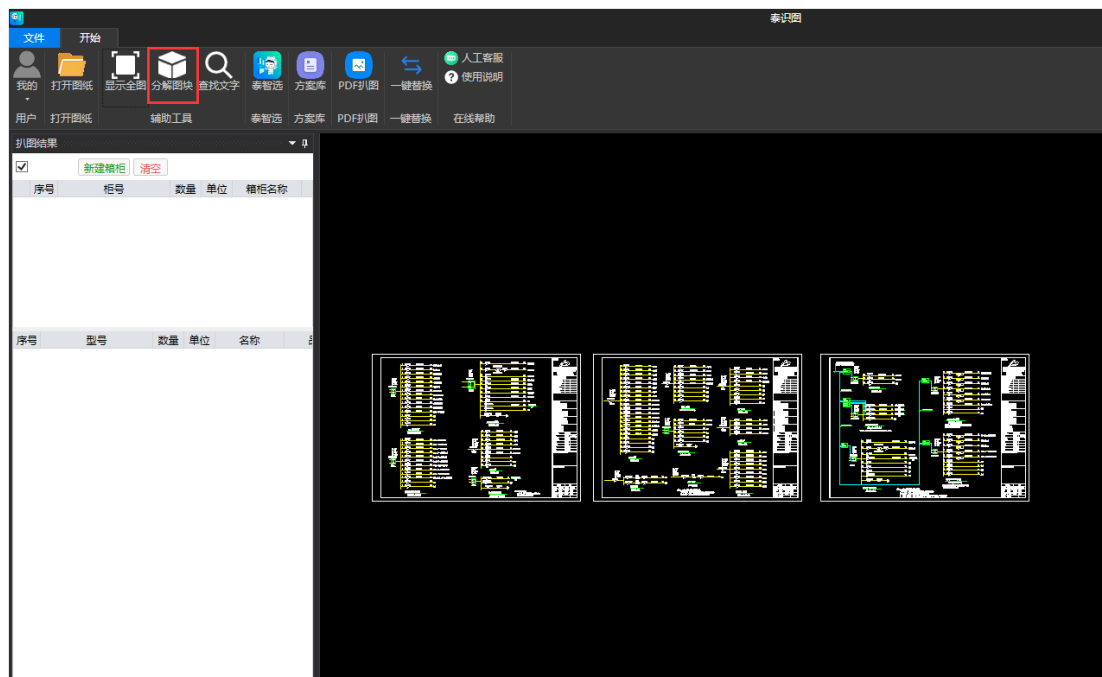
泰识图

文件 开始

我的 打开图纸 显示全图 分解图块 查找文字 泰智选 方案库 PDF扒图 一键替换 人工客服 使用说明

用户 打开图纸 辅助工具 泰智选 方案库 PDF扒图 一键替换 在线帮助

扒图结果

新建箱柜 清空

| 序号 | 柜号 | 数量 | 单位 | 箱柜名称 |
|---|---|---|---|---|

| 序号 | 型号 | 数量 | 单位 | 名称 |
|---|---|---|---|---|